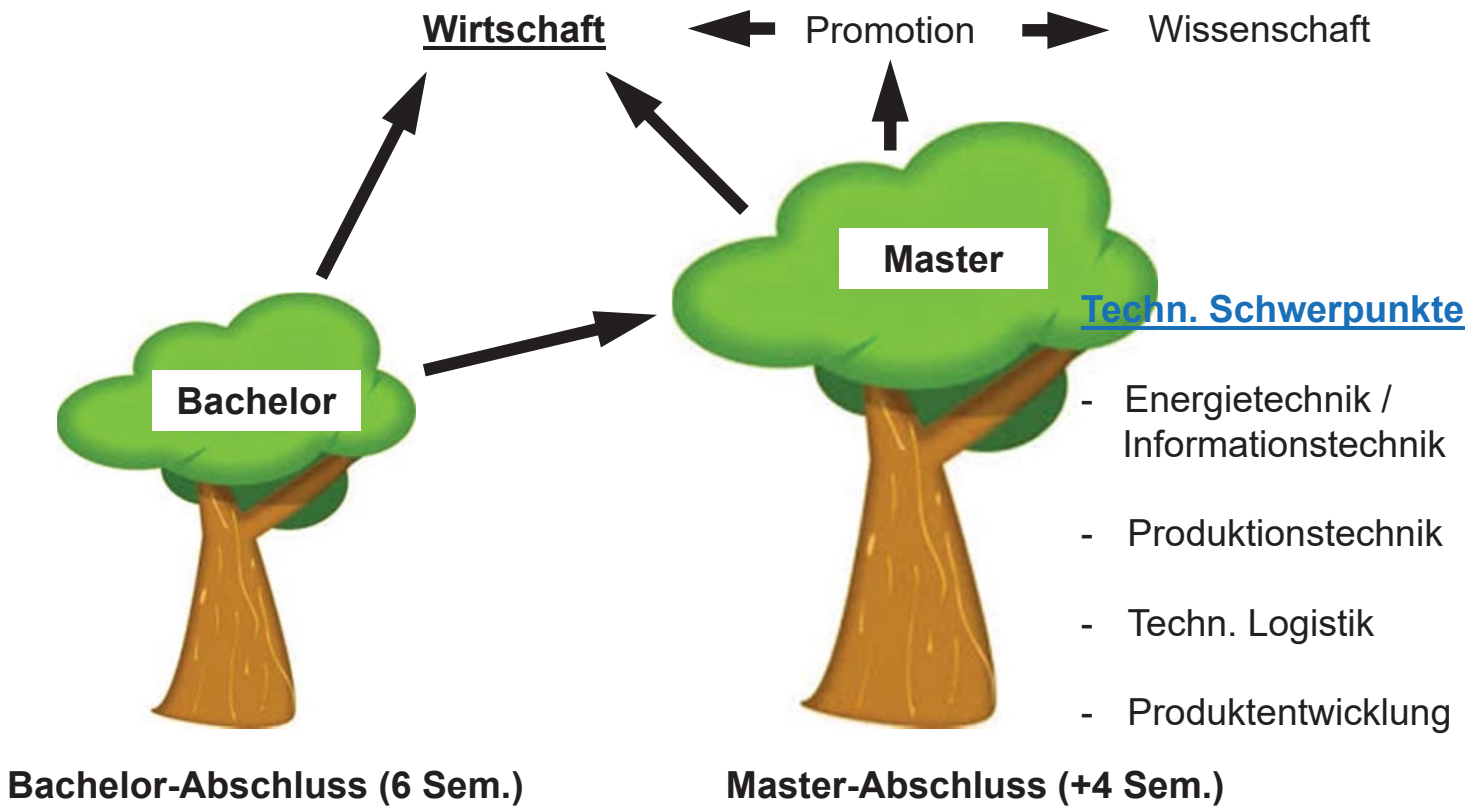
Wirtschaft Promotion Wissenschaft

Master

Techn. Schwerpunkte

- Energietechnik / Informationstechnik
- Produktionstechnik
- Techn. Logistik
- Produktentwicklung

Bachelor

Bachelor-Abschluss (6 Sem.)

Master-Abschluss (+4 Sem.)